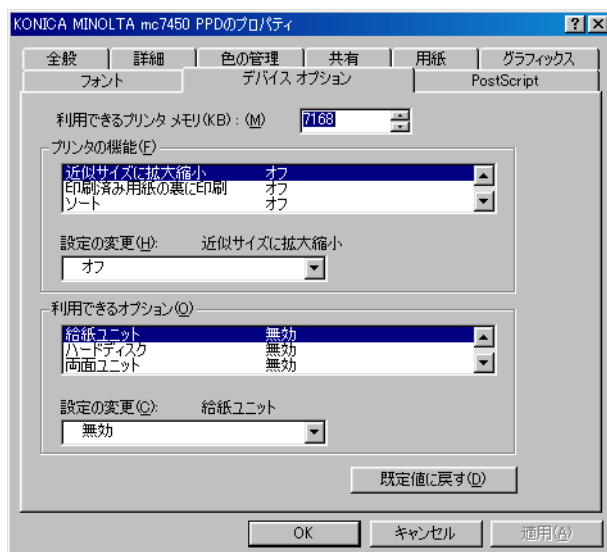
KONICA MINOLTA mc7450 PPDのプロパティ

?　X

全般　詳細　色の管理　共有　用紙　グラフィックス

フォント　デバイス オプション　PostScript

利用できるプリンタ メモリ(KB) : (M)　7168

プリンタの機能(F)

| | |
|---|---|
| 近似サイズに拡大縮小 | オフ |
| 印刷済み用紙の裏に印刷 | オフ |
| ソート | オフ |

設定の変更(H):　近似サイズに拡大縮小

オフ

利用できるオプション(O)

| | |
|---|---|
| 給紙ユニット | 無効 |
| ハードディスク | 無効 |
| 両面ユニット | 無効 |

設定の変更(C):　給紙ユニット

無効

既定値に戻す(D)

OK　キャンセル　適用(A)